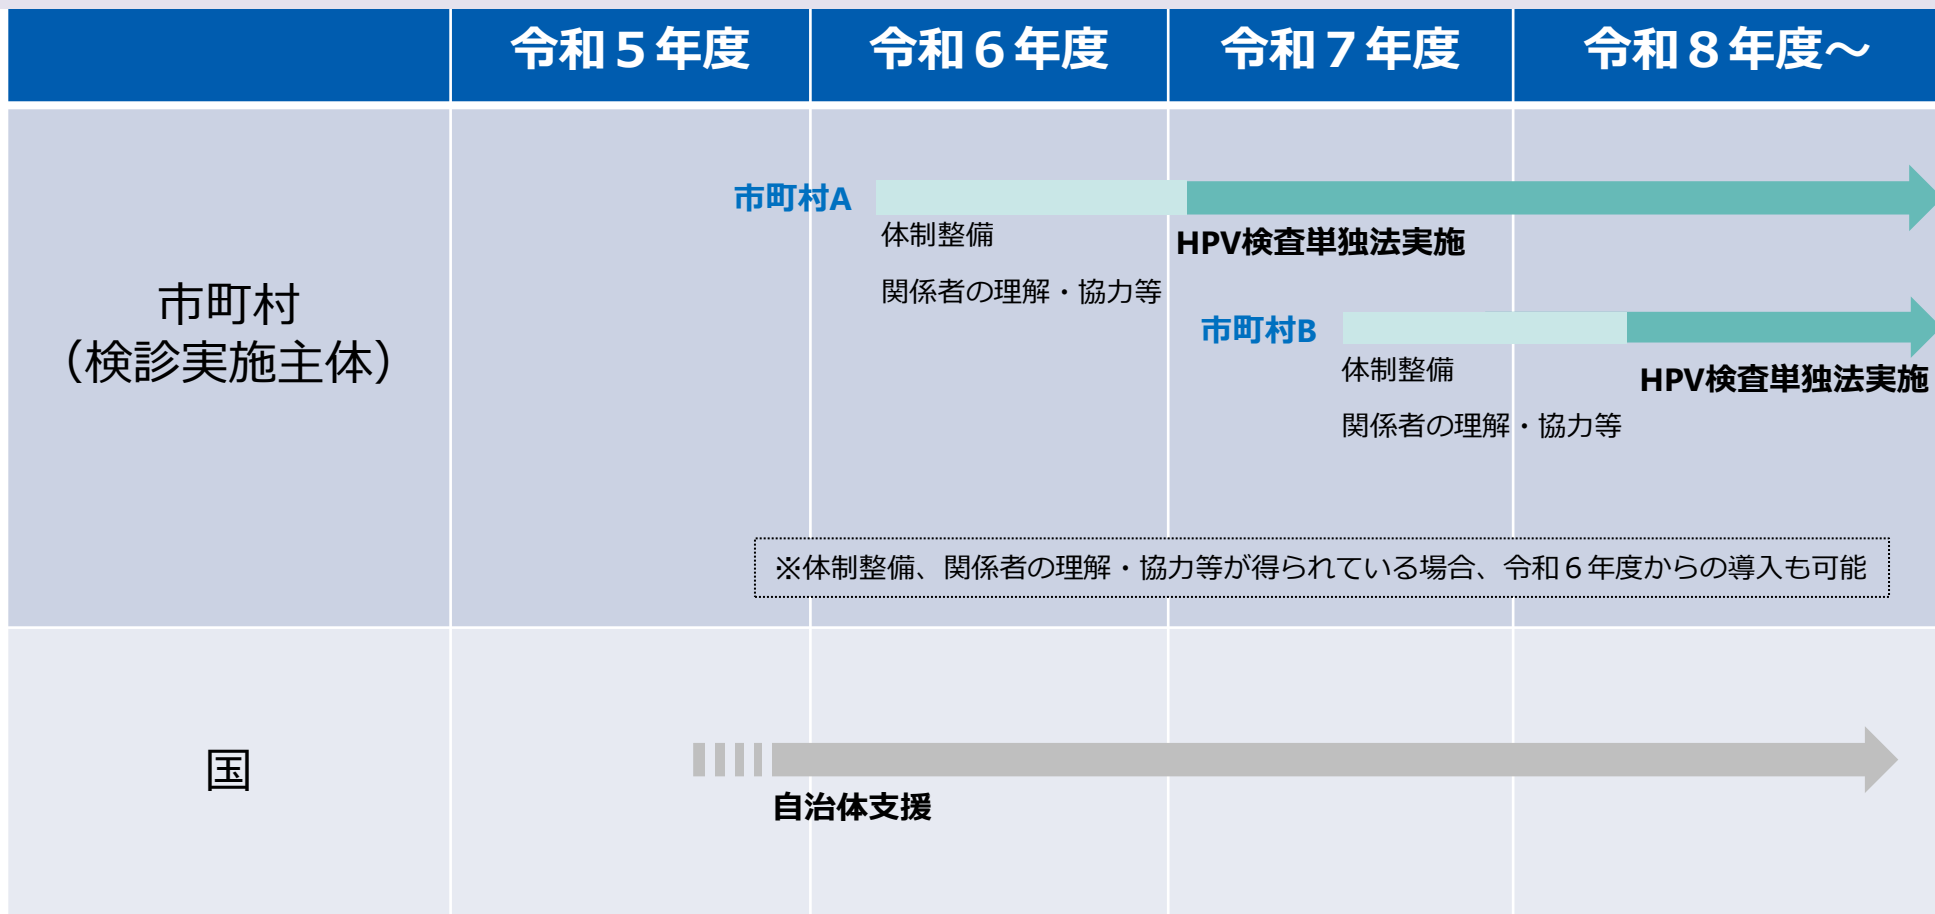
|  | 令和５年度 | 令和６年度 | 令和７年度 | 令和８年度～ |
|---|---|---|---|---|

市町村
（検診実施主体）

市町村A
体制整備
関係者の理解・協力等
HPV検査単独法実施

市町村B
体制整備
関係者の理解・協力等
HPV検査単独法実施

※体制整備、関係者の理解・協力等が得られている場合、令和６年度からの導入も可能

国

自治体支援